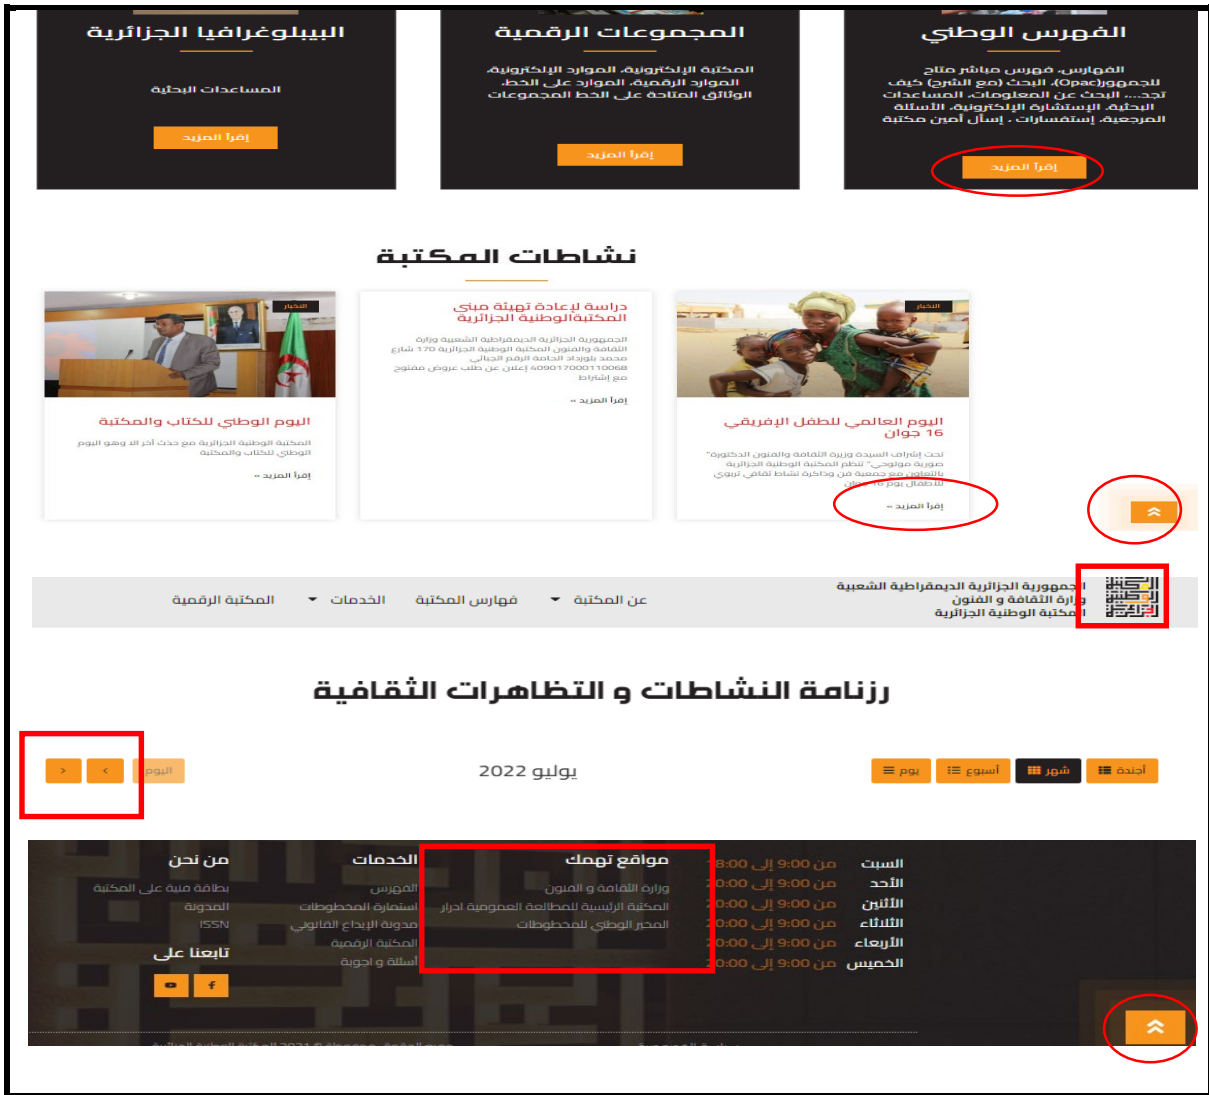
البيبلوغرافيا الجزائرية

المساعدات البحثية

إقرأ المزيد

المجموعات الرقمية

المكتبة الإلكترونية، الموارد الإلكترونية، الموارد الرقمية، الموارد على الخط، الوثائق المتاحة على الخط المجموعات

إقرأ المزيد

الفهرس الوطني

الفهارس، فهرس مباشر متاح للجمهور(Opac)، البحث (مع الشرح) كيف تجد.... البحث عن المعلومات، المساعدات البحثية، الإستشارة الإلكترونية، الأسئلة المرجعية، إستفسارات ، إسأل أمين مكتبة

إقرأ المزيد

نشاطات المكتبة

الأخبار

اليوم الوطني للكتاب والمكتبة

المكتبة الوطنية الجزائرية مع حدث أخر الا وهو اليوم الوطني للكتاب والمكتبة

إقرأ المزيد »

دراسة لإعادة تهيئة مبنى المكتبةالوطنية الجزائرية

الجمهورية الجزائرية الديمقراطية الشعبية وزارة الثقافة والفنون المكتبة الوطنية الجزائرية 170 شارع محمد بلوزداد الحامة الرقم الجبائي 409017000110068 إعلان عن طلب عروض مفتوح مع إشتراط

إقرأ المزيد »

الأخبار

اليوم العالمي للطفل الإفريقي 16 جوان

تحت إشراف السيدة وزيرة الثقافة والفنون الدكتورة "صورية مولوجي" تنظم المكتبة الوطنية الجزائرية بالتعاون مع جمعية من وذاكرة نشاط ثقافي تربوي للأطفال يوم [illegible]

إقرأ المزيد »

الجمهورية الجزائرية الديمقراطية الشعبية
وزارة الثقافة و الفنون
المكتبة الوطنية الجزائرية

عن المكتبة فهارس المكتبة الخدمات المكتبة الرقمية

رزنامة النشاطات و التظاهرات الثقافية

اليوم < >

يوليو 2022

أجندة شهر أسبوع يوم

السبت من 9:00 إلى 18:00
الأحد من 9:00 إلى 20:00
الإثنين من 9:00 إلى 20:00
الثلاثاء من 9:00 إلى 20:00
الأربعاء من 9:00 إلى 20:00
الخميس من 9:00 إلى 20:00

مواقع تهمك
وزارة الثقافة و الفنون
المكتبة الرئيسية للمطالعة العمومية ادرار
المحور الوطني للمخطوطات

الخدمات
الفهرس
إستمارة المخطوطات
مدونة الإيداع القانوني
المكتبة الرقمية
أسئلة و أجوبة

من نحن
بطاقة فنية على المكتبة
المدونة
ISSN

تابعنا على